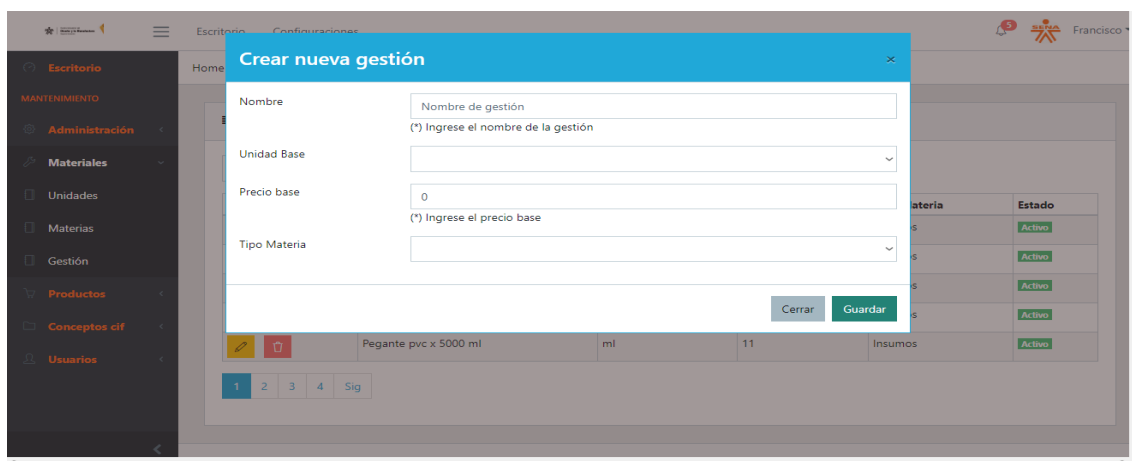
Escritorio Configuraciones

5 Francisco

Escritorio
MANTENIMIENTO
Administración
Materiales
Unidades
Materias
Gestión
Productos
Conceptos cif
Usuarios

Home

Crear nueva gestión ×

Nombre
Nombre de gestión
(*) Ingrese el nombre de la gestión

Unidad Base

Precio base
0
(*) Ingrese el precio base

Tipo Materia

Cerrar Guardar

| | | | | ateria | Estado |
|---|---|---|---|---|---|
| | | | | os | Activo |
| | | | | os | Activo |
| | | | | os | Activo |
| | | | | os | Activo |
| | Pegante pvc x 5000 ml | ml | 11 | Insumos | Activo |

1 2 3 4 Sig